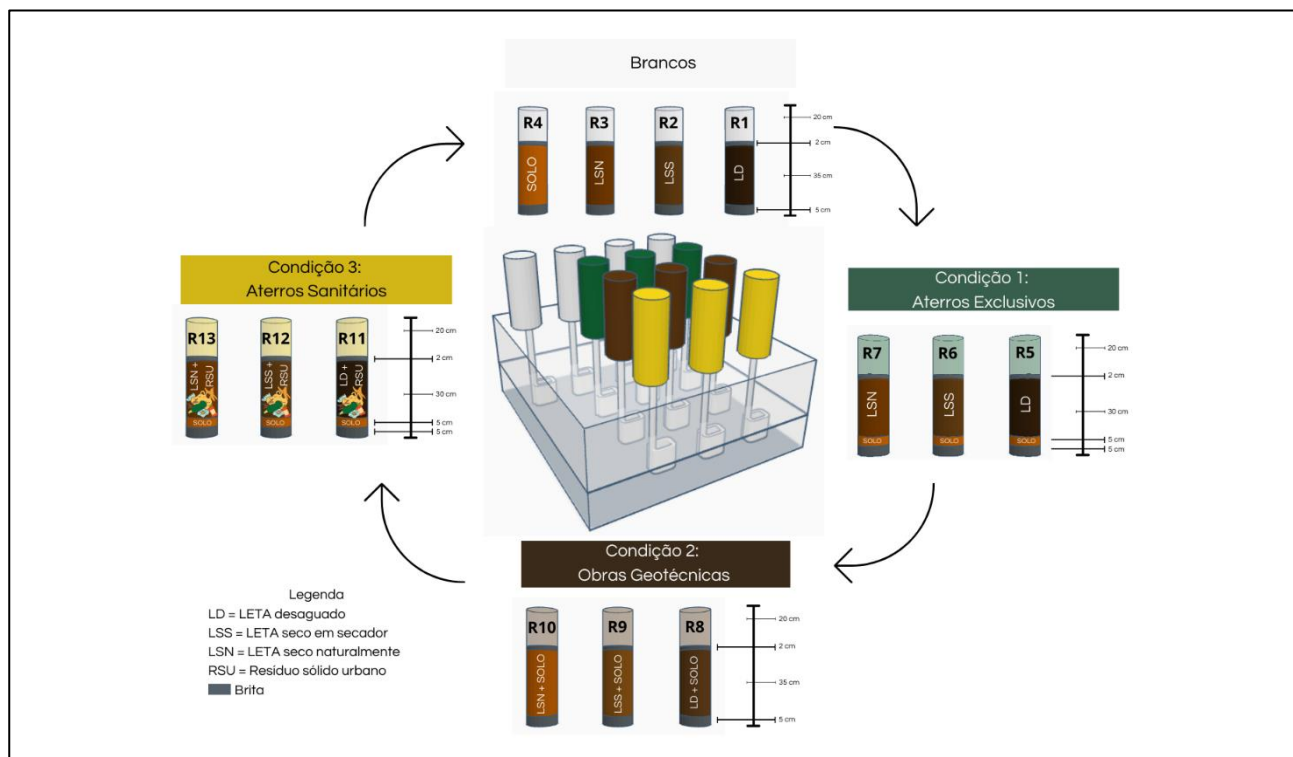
Brancos

R4 SOLO
R3 LSN
R2 LSS
R1 LD

20 cm
2 cm
35 cm
5 cm

Condição 1:
Aterros Exclusivos

R7 LSN SOLO
R6 LSS SOLO
R5 LD SOLO

20 cm
2 cm
30 cm
5 cm
5 cm

Condição 2:
Obras Geotécnicas

R10 LSN + SOLO
R9 LSS + SOLO
R8 LD + SOLO

20 cm
2 cm
35 cm
5 cm

Condição 3:
Aterros Sanitários

R13 LSN + RSU SOLO
R12 LSS + RSU SOLO
R11 LD + RSU SOLO

20 cm
2 cm
30 cm
5 cm
5 cm

Legenda
LD = LETA desaguado
LSS = LETA seco em secador
LSN = LETA seco naturalmente
RSU = Resíduo sólido urbano
Brita